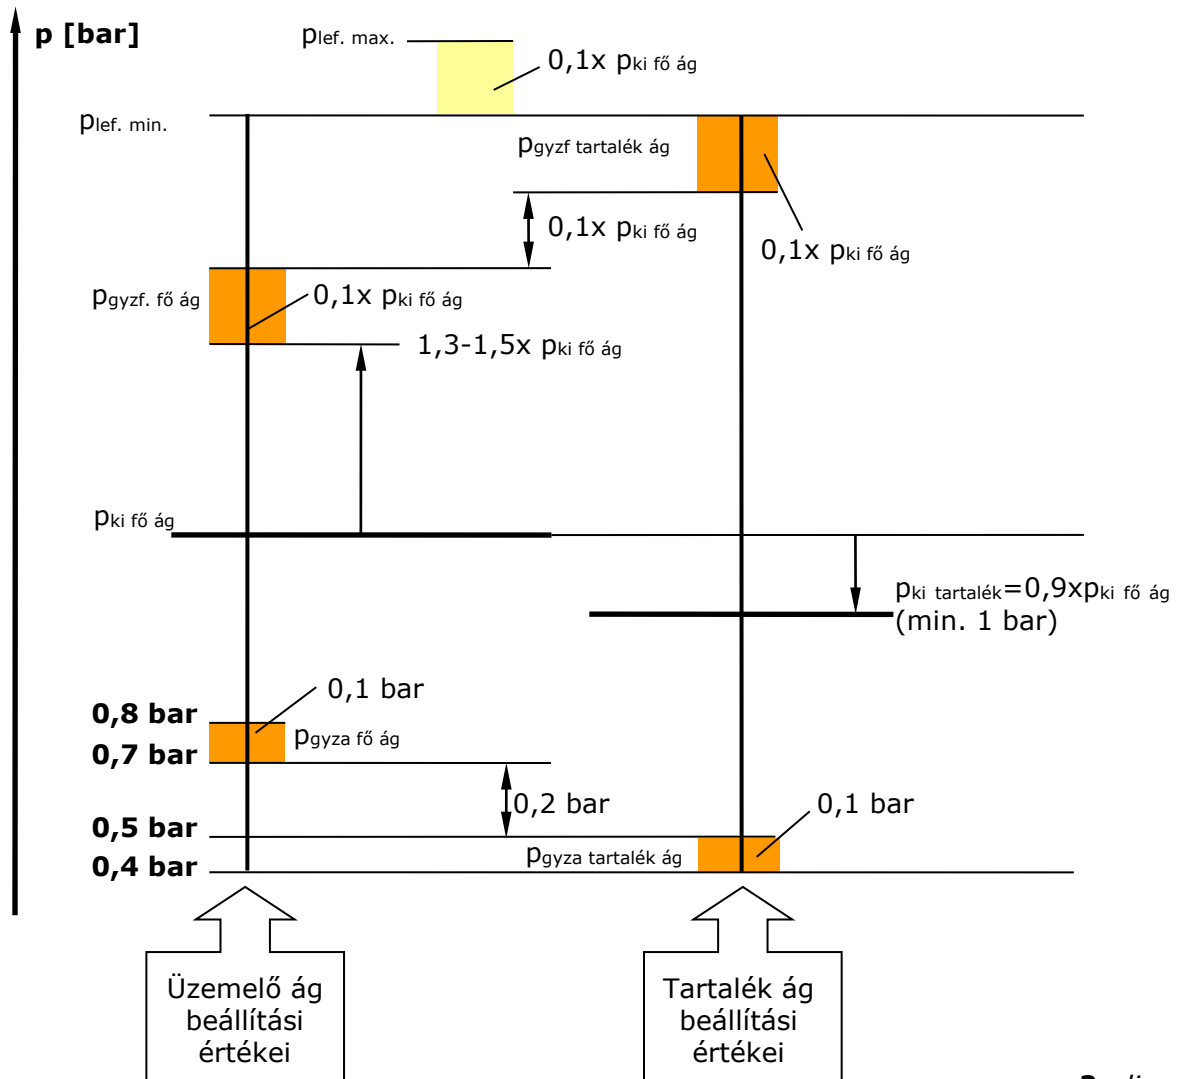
p [bar]

$p_{lef. max.}$

0,1x $p_{ki\ fő\ ág}$

$p_{lef. min.}$

$p_{gyzf\ tartalék\ ág}$

0,1x $p_{ki\ fő\ ág}$

0,1x $p_{ki\ fő\ ág}$

$p_{gyzf.\ fő\ ág}$

0,1x $p_{ki\ fő\ ág}$

1,3-1,5x $p_{ki\ fő\ ág}$

$p_{ki\ fő\ ág}$

$p_{ki\ tartalék}$=0,9x$p_{ki\ fő\ ág}$
(min. 1 bar)

0,1 bar

0,8 bar

0,7 bar

$p_{gyza\ fő\ ág}$

0,2 bar

0,1 bar

0,5 bar

0,4 bar

$p_{gyza\ tartalék\ ág}$

Üzemelő ág beállítási értékei

Tartalék ág beállítási értékei

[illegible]